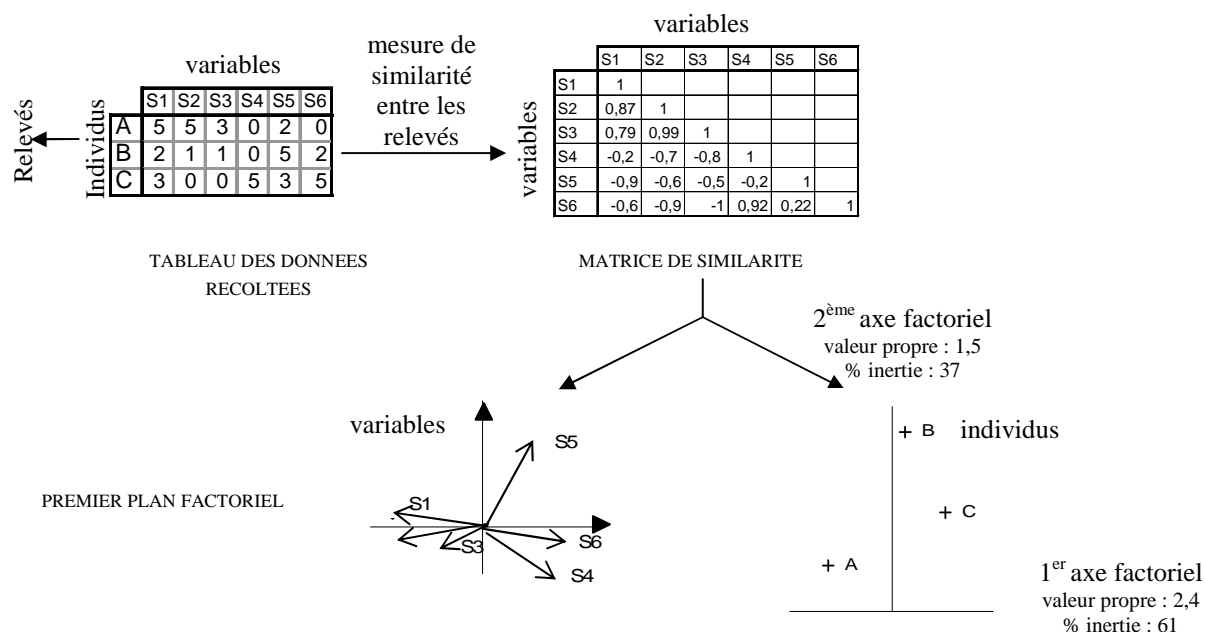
variables

| | S1 | S2 | S3 | S4 | S5 | S6 |
|---|---|---|---|---|---|---|
| A | 5 | 5 | 3 | 0 | 2 | 0 |
| B | 2 | 1 | 1 | 0 | 5 | 2 |
| C | 3 | 0 | 0 | 5 | 3 | 5 |

Individus

Relevés

mesure de similarité entre les relevés

variables

variables

| | S1 | S2 | S3 | S4 | S5 | S6 |
|---|---|---|---|---|---|---|
| S1 | 1 | | | | | |
| S2 | 0,87 | 1 | | | | |
| S3 | 0,79 | 0,99 | 1 | | | |
| S4 | -0,2 | -0,7 | -0,8 | 1 | | |
| S5 | -0,9 | -0,6 | -0,5 | -0,2 | 1 | |
| S6 | -0,6 | -0,9 | -1 | 0,92 | 0,22 | 1 |

TABLEAU DES DONNEES RECOLTEES

MATRICE DE SIMILARITE

2$^{ème}$ axe factoriel
valeur propre : 1,5
% inertie : 37

variables

S5

S1

S3

S6

S4

PREMIER PLAN FACTORIEL

+ B individus

+ C

+ A

1$^{er}$ axe factoriel
valeur propre : 2,4
% inertie : 61